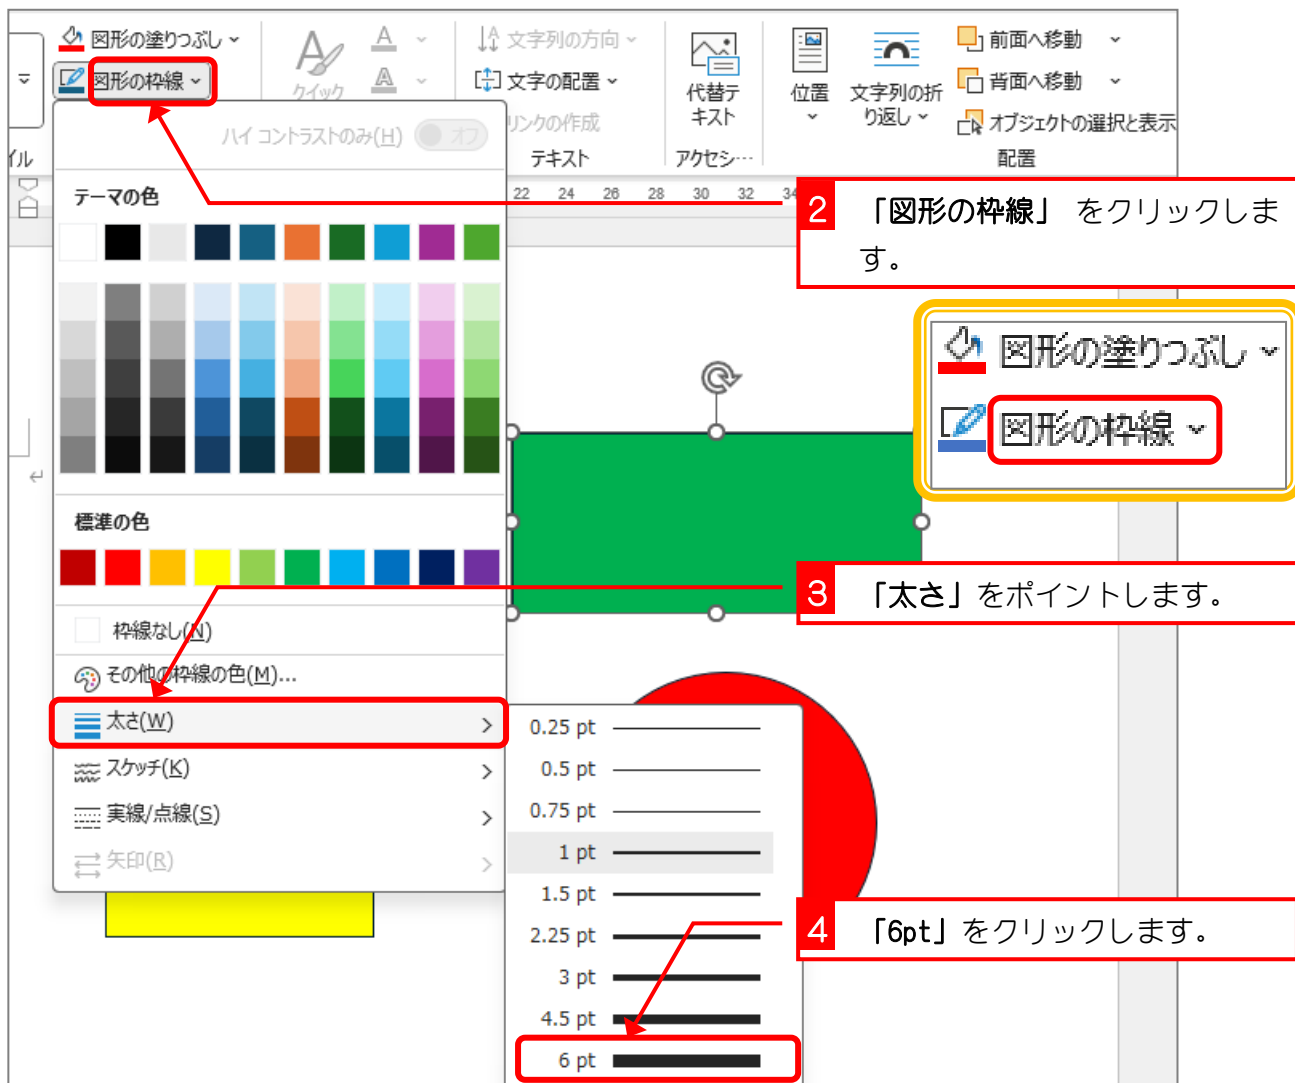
図形の塗りつぶし
図形の枠線
クイック
文字列の方向
文字の配置
リンクの作成
テキスト
代替テキスト
アクセシ…
位置
文字列の折り返し
前面へ移動
背面へ移動
オブジェクトの選択と表示
配置
イル
ハイ コントラストのみ(H) オフ
テーマの色
22 24 26 28 30 32 34

2 「図形の枠線」 をクリックします。

図形の塗りつぶし
図形の枠線

標準の色

3 「太さ」をポイントします。

枠線なし(N)
その他の枠線の色(M)...
太さ(W)
スケッチ(K)
実線/点線(S)
矢印(R)

0.25 pt
0.5 pt
0.75 pt
1 pt
1.5 pt
2.25 pt
3 pt
4.5 pt
6 pt

4 「6pt」をクリックします。